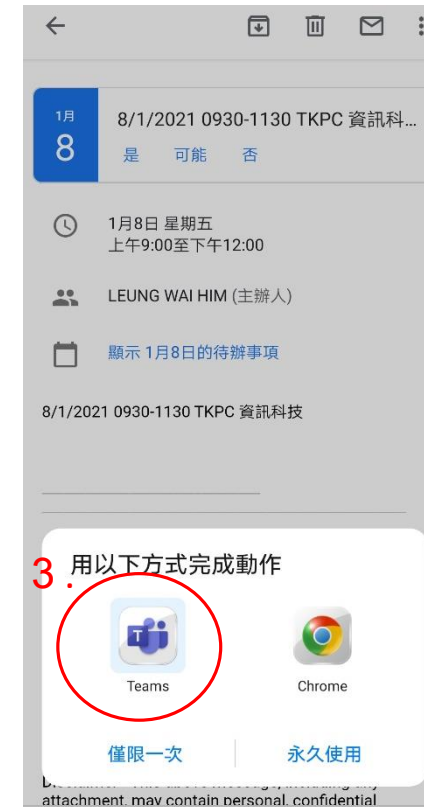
1月
8
8/1/2021 0930-1130 TKPC 資訊科...
是 可能 否

1月8日 星期五
上午9:00至下午12:00

LEUNG WAI HIM (主辦人)

顯示 1月8日的待辦事項

8/1/2021 0930-1130 TKPC 資訊科技

3.
用以下方式完成動作

Teams
Chrome

僅限一次
永久使用

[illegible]
attachment, may contain personal, confidential